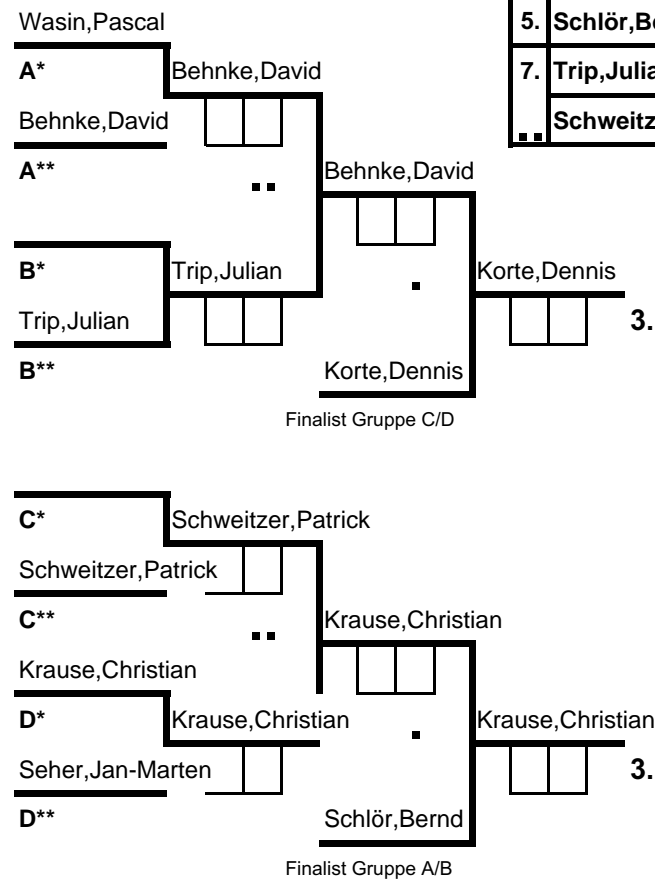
Wasin,Pascal

5. Schlör,Be

A* Behnke,David

7. Trip,Julia

Behnke,David

Schweitz

A**

..

Behnke,David

B* Trip,Julian

.

Korte,Dennis

Trip,Julian

3.

B**

Korte,Dennis

Finalist Gruppe C/D

C* Schweitzer,Patrick

Schweitzer,Patrick

C**

..

Krause,Christian

Krause,Christian

D* Krause,Christian

.

Krause,Christian

Seher,Jan-Marten

3.

D**

Schlör,Bernd

Finalist Gruppe A/B